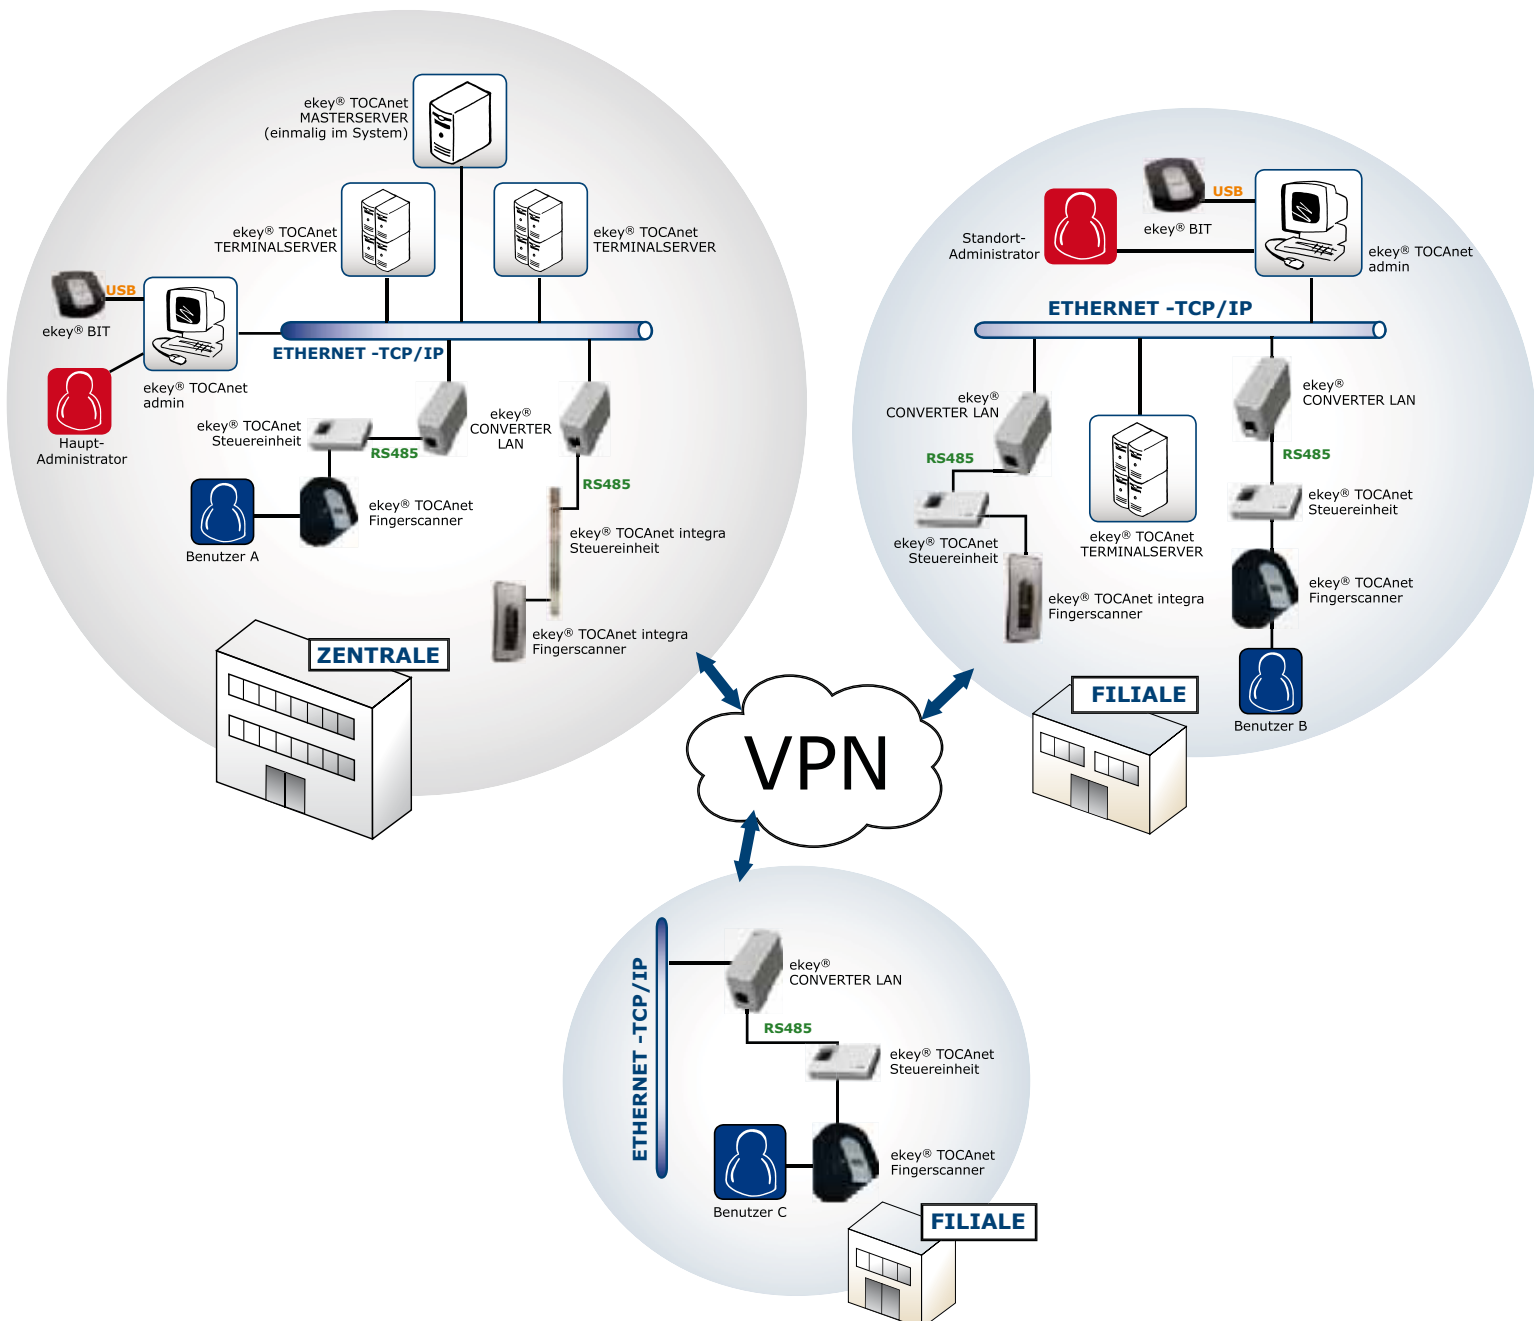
ekey® TOCAnet MASTERSERVER (einmalig im System)

ekey® TOCAnet TERMINALSERVER

ekey® TOCAnet TERMINALSERVER

USB

ekey® BIT

ETHERNET -TCP/IP

ekey® TOCAnet admin

Haupt-Administrator

ekey® TOCAnet Steuereinheit

RS485

ekey® CONVERTER LAN

RS485

Benutzer A

ekey® TOCAnet Fingerscanner

ekey® TOCAnet integra Steuereinheit

ekey® TOCAnet integra Fingerscanner

ZENTRALE

Standort-Administrator

USB

ekey® BIT

ekey® TOCAnet admin

ETHERNET -TCP/IP

ekey® CONVERTER LAN

ekey® CONVERTER LAN

RS485

RS485

ekey® TOCAnet Steuereinheit

ekey® TOCAnet Steuereinheit

ekey® TOCAnet TERMINALSERVER

ekey® TOCAnet integra Fingerscanner

ekey® TOCAnet Fingerscanner

Benutzer B

FILIALE

VPN

ETHERNET -TCP/IP

ekey® CONVERTER LAN

RS485

ekey® TOCAnet Steuereinheit

ekey® TOCAnet Fingerscanner

Benutzer C

FILIALE